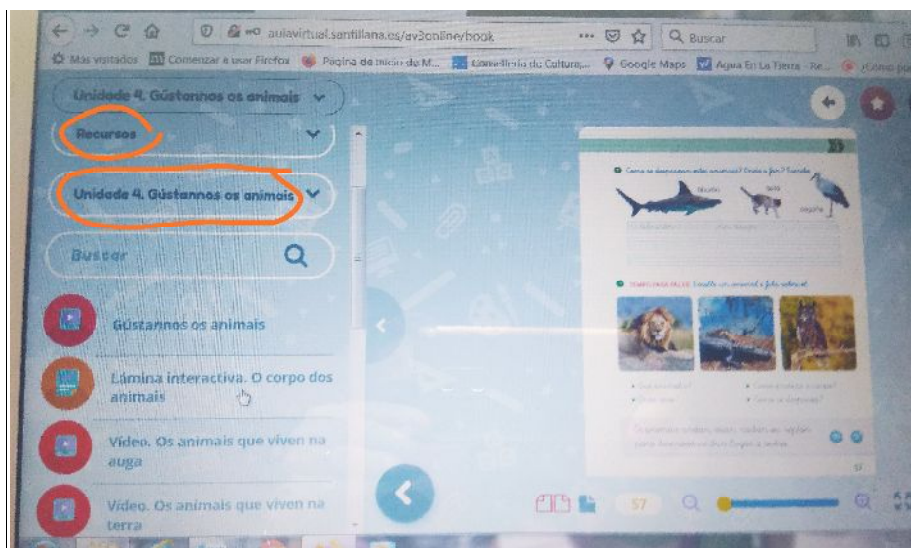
aulavirtual.santillana.es/av3online/book

Buscar

Más visitados Comenzar a usar Firefox Página de inicio de M... Consellería de Cultura,... Google Maps Agua En La Tierra - Re... ¿Como pu

Unidade 4. Gústannos os animais

Recursos

Unidade 4. Gústannos os animais

Buscar

Gústannos os animais

Lámina interactiva. O corpo dos animais

Vídeo. Os animais que viven na auga

Vídeo. Os animais que viven na terra

57